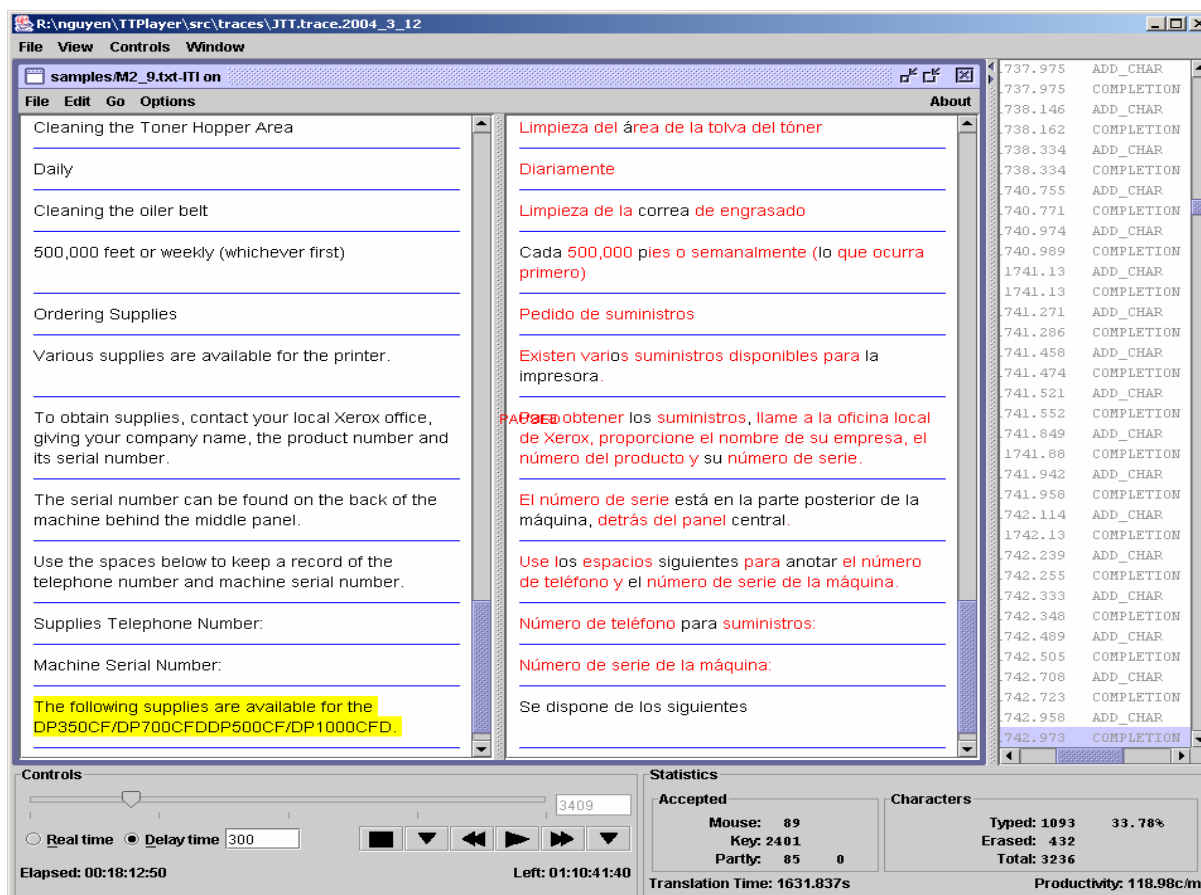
R:\nguyen\TTPlayer\src\traces\JTT.trace.2004_3_12

File View Controls Window

samples/M2_9.txt-ITI on

File Edit Go Options About

Cleaning the Toner Hopper Area

Daily

Cleaning the oiler belt

500,000 feet or weekly (whichever first)

Ordering Supplies

Various supplies are available for the printer.

To obtain supplies, contact your local Xerox office, giving your company name, the product number and its serial number.

The serial number can be found on the back of the machine behind the middle panel.

Use the spaces below to keep a record of the telephone number and machine serial number.

Supplies Telephone Number:

Machine Serial Number:

The following supplies are available for the DP350CF/DP700CFDDP500CF/DP1000CFD.

Limpieza del área de la tolva del tóner

Diariamente

Limpieza de la correa de engrasado

Cada 500,000 pies o semanalmente (lo que ocurra primero)

Pedido de suministros

Existen varios suministros disponibles para la impresora.

PAUSED

Para obtener los suministros, llame a la oficina local de Xerox, proporcione el nombre de su empresa, el número del producto y su número de serie.

El número de serie está en la parte posterior de la máquina, detrás del panel central.

Use los espacios siguientes para anotar el número de teléfono y el número de serie de la máquina.

Número de teléfono para suministros:

Número de serie de la máquina:

Se dispone de los siguientes

| | |
|---|---|
| 737.975 | ADD_CHAR |
| 737.975 | COMPLETION |
| 738.146 | ADD_CHAR |
| 738.162 | COMPLETION |
| 738.334 | ADD_CHAR |
| 738.334 | COMPLETION |
| 740.755 | ADD_CHAR |
| 740.771 | COMPLETION |
| 740.974 | ADD_CHAR |
| 740.989 | COMPLETION |
| 1741.13 | ADD_CHAR |
| 1741.13 | COMPLETION |
| 741.271 | ADD_CHAR |
| 741.286 | COMPLETION |
| 741.458 | ADD_CHAR |
| 741.474 | COMPLETION |
| 741.521 | ADD_CHAR |
| 741.552 | COMPLETION |
| 741.849 | ADD_CHAR |
| 1741.88 | COMPLETION |
| 741.942 | ADD_CHAR |
| 741.958 | COMPLETION |
| 742.114 | ADD_CHAR |
| 1742.13 | COMPLETION |
| 742.239 | ADD_CHAR |
| 742.255 | COMPLETION |
| 742.333 | ADD_CHAR |
| 742.348 | COMPLETION |
| 742.489 | ADD_CHAR |
| 742.505 | COMPLETION |
| 742.708 | ADD_CHAR |
| 742.723 | COMPLETION |
| 742.958 | ADD_CHAR |
| 742.973 | COMPLETION |

Controls

3409

Real time Delay time 300

Elapsed: 00:18:12:50

Left: 01:10:41:40

Statistics

Accepted

Mouse: 89

Key: 2401

Partly: 85 0

Characters

Typed: 1093 33.78%

Erased: 432

Total: 3236

Translation Time: 1631.837s

Productivity: 118.98c/m